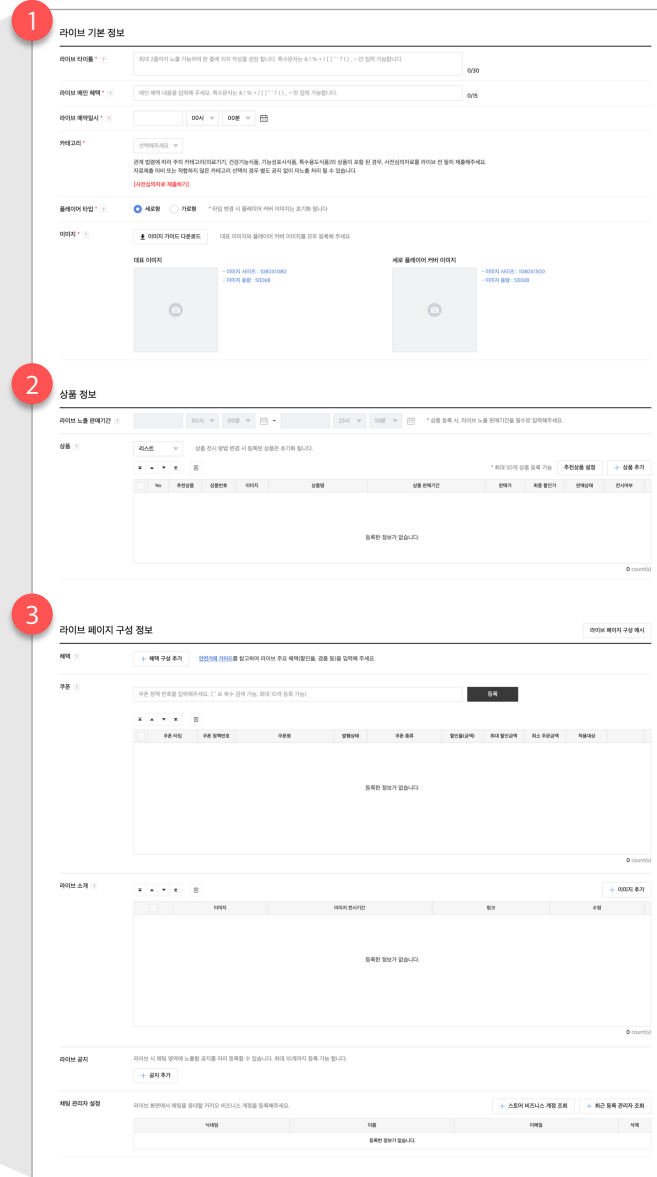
1

라이브 기본 정보

라이브 타이틀 * ?
최대 2줄까지 노출 가능하며 한 줄에 15자 작성을 권장 합니다. 특수문자는 & ! % + / [ ] " ' ? ( ) , ~ 만 입력 가능합니다.
0/30

라이브 메인 혜택 * ?
메인 혜택 내용을 입력해 주세요. 특수문자는 & ! % + / [ ] " ' ? ( ) , ~ 만 입력 가능합니다.
0/15

라이브 예약일시 * ?
00시 00분

카테고리 *
선택해주세요
관계 법령에 따라 주의 카테고리(의료기기, 건강기능식품, 기능성표시식품, 특수용도식품)의 상품이 포함 된 경우, 사전심의자료를 라이브 전 별도 제출해주세요.
자료제출 이미 또는 적합하지 않은 카테고리 선택이 경우 별도 공지 없이 미노출 처리 될 수 있습니다.
[사전심의자료 제출하기]

플레이어 타입 * ?
세로형 가로형 * 타입 변경 시 플레이어 커버 이미지는 초기화 됩니다

이미지 * ?
이미지 가이드 다운로드
대표 이미지와 플레이어 커버 이미지를 모두 등록해 주세요

대표 이미지
- 이미지 사이즈 : 1080X1080
- 이미지 용량 : 500kB

세로 플레이어 커버 이미지
- 이미지 사이즈 : 1080X1920
- 이미지 용량 : 500kB

2

상품 정보

라이브 노출 판매기간 ?
00시 00분 ~ 23시 59분
* 상품 등록 시, 라이브 노출 판매기간을 필수로 입력해주세요.

상품 ?
리스트
상품 전시 방법 변경 시 등록된 상품은 초기화 됩니다.
* 최대 50개 상품 등록 가능 추천상품 설정 + 상품 추가

| | No | 추천상품 | 상품번호 | 이미지 | 상품명 | 상품 판매기간 | 판매가 | 최종 할인가 | 판매상태 | 전시여부 |
|---|---|---|---|---|---|---|---|---|---|---|

등록된 정보가 없습니다.
0 count(s)

3

라이브 페이지 구성 정보
라이브 페이지 구성 예시

혜택 ?
+ 혜택 구성 추가 안전거래 가이드를 참고하여 라이브 주요 혜택(할인율, 경품 등)을 입력해 주세요.

쿠폰 ?
쿠폰 정책 번호를 입력해주세요. (',' 로 복수 검색 가능, 최대 10개 등록 가능)
등록

| | 쿠폰 타입 | 쿠폰 정책번호 | 쿠폰명 | 발행상태 | 쿠폰 종류 | 할인율(금액) | 최대 할인금액 | 최소 주문금액 | 적용대상 | |
|---|---|---|---|---|---|---|---|---|---|---|

등록된 정보가 없습니다.
0 count(s)

라이브 소개 ?
+ 이미지 추가

| | 이미지 | 이미지 전시기간 | 링크 | 수정 |
|---|---|---|---|---|

등록된 정보가 없습니다.
0 count(s)

라이브 공지
라이브 시 채팅 영역에 노출될 공지를 미리 등록해 둘 수 있습니다. 최대 10개까지 등록 가능 합니다.
+ 공지 추가

채팅 관리자 설정
라이브 화면에서 채팅을 관리할 카카오 비즈니스 계정을 등록해주세요.
+ 스토어 비즈니스 계정 조회 + 최근 등록 관리자 조회

| 닉네임 | 이름 | 이메일 | 삭제 |
|---|---|---|---|
| 등록된 정보가 없습니다. | | | |